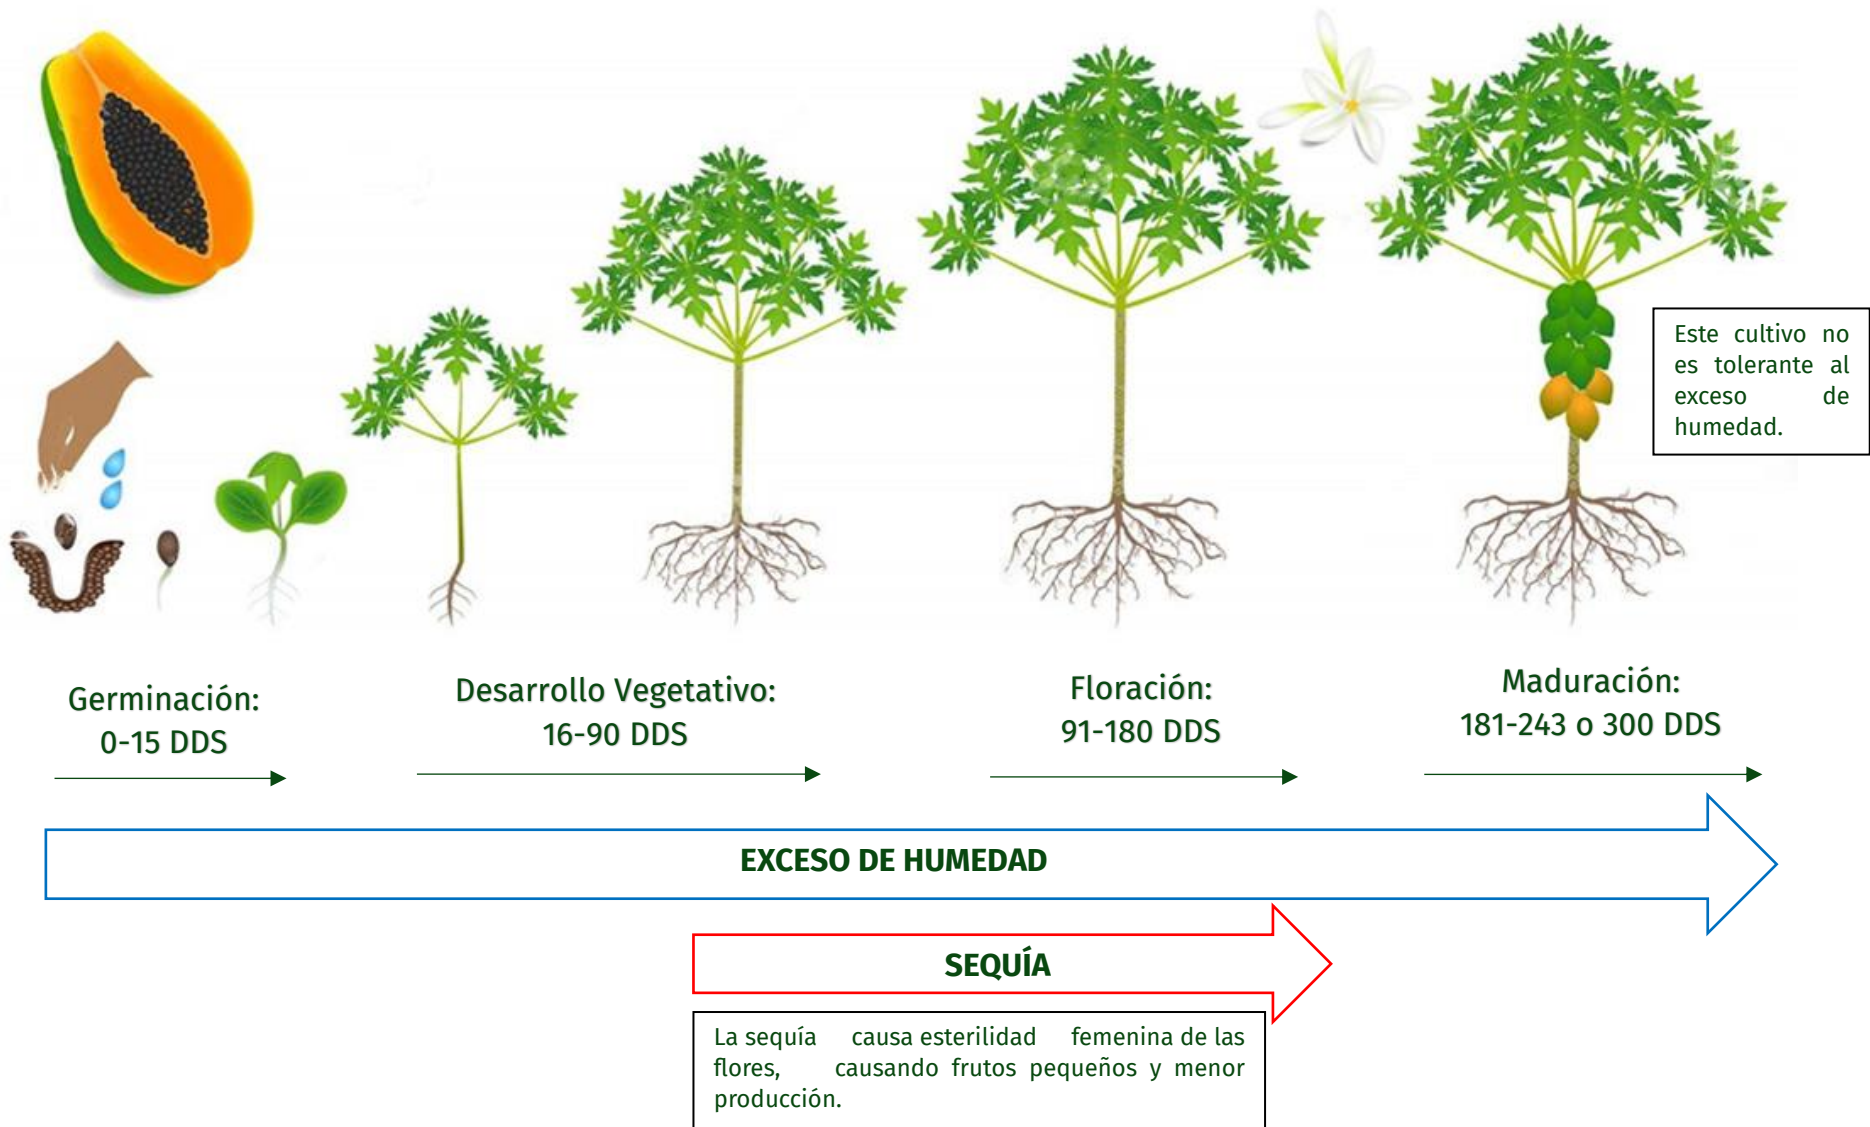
Este cultivo no es tolerante al exceso de humedad.

Germinación:
0-15 DDS

Desarrollo Vegetativo:
16-90 DDS

Floración:
91-180 DDS

Maduración:
181-243 o 300 DDS

EXCESO DE HUMEDAD

SEQUÍA

La sequía causa esterilidad femenina de las flores, causando frutos pequeños y menor producción.